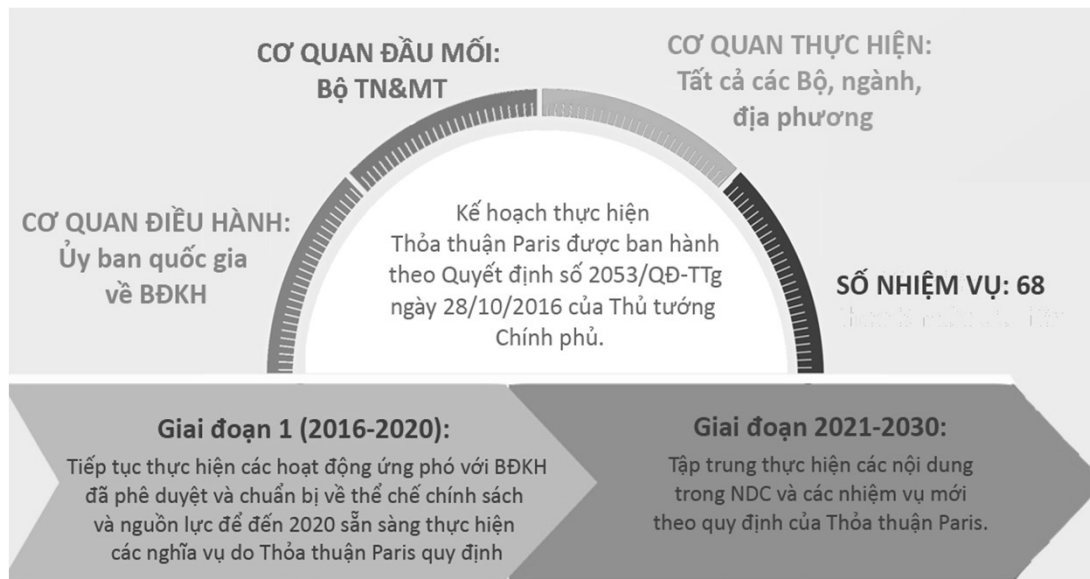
CƠ QUAN ĐẦU MỐI:
Bộ TN&MT

CƠ QUAN THỰC HIỆN:
Tất cả các Bộ, ngành, địa phương

CƠ QUAN ĐIỀU HÀNH:
Ủy ban quốc gia về BĐKH

Kế hoạch thực hiện Thỏa thuận Paris được ban hành theo Quyết định số 2053/QĐ-TTg ngày 28/10/2016 của Thủ tướng Chính phủ.

SỐ NHIỆM VỤ: 68
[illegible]

Giai đoạn 1 (2016-2020):
Tiếp tục thực hiện các hoạt động ứng phó với BĐKH đã phê duyệt và chuẩn bị về thể chế chính sách và nguồn lực để đến 2020 sẵn sàng thực hiện các nghĩa vụ do Thỏa thuận Paris quy định

Giai đoạn 2021-2030:
Tập trung thực hiện các nội dung trong NDC và các nhiệm vụ mới theo quy định của Thỏa thuận Paris.